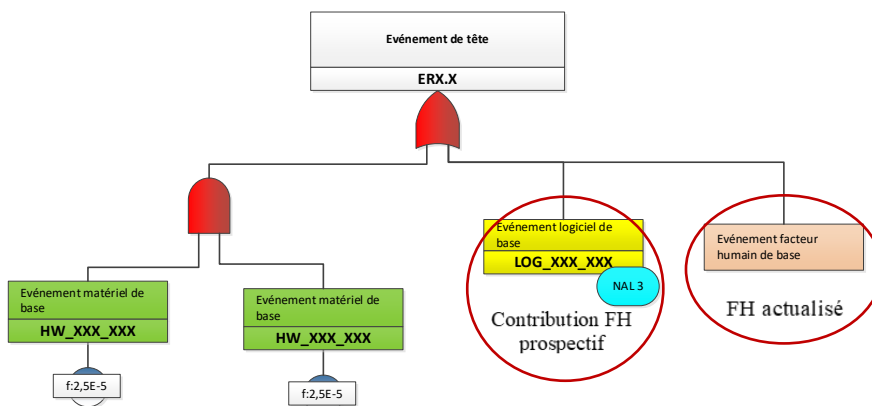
Evénement de tête

ERX.X

Evénement matériel de base

HW_XXX_XXX

f:2,5E-5

Evénement matériel de base

HW_XXX_XXX

f:2,5E-5

Evénement logiciel de base

LOG_XXX_XXX

NAL 3

Contribution FH prospectif

Evénement facteur humain de base

FH actualisé